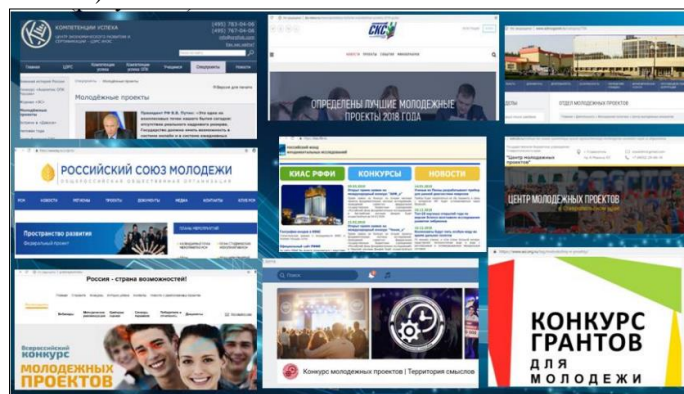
КОМПЕТЕНЦИИ УСПЕХА

(495) 783-04-06
(495) 797-04-06

Главная
Молодёжные проекты

ОПРЕДЕЛЕНЫ ЛУЧШИЕ МОЛОДЕЖНЫЕ ПРОЕКТЫ 2018 ГОДА

ОТДЕЛ МОЛОДЕЖНЫХ ПРОЕКТОВ

РОССИЙСКИЙ СОЮЗ МОЛОДЕЖИ
ОБЩЕРОССИЙСКАЯ ОБЩЕСТВЕННАЯ ОРГАНИЗАЦИЯ

Пространство развития

КИАС РФФИ
КОНКУРСЫ
НОВОСТИ

"Центр молодежных проектов"
ЦЕНТР МОЛОДЕЖНЫХ ПРОЕКТОВ

Россия - страна возможностей!

Всероссийский конкурс
МОЛОДЕЖНЫХ ПРОЕКТОВ

Поиск

Конкурс молодежных проектов | Территория смыслов

КОНКУРС ГРАНТОВ ДЛЯ МОЛОДЕЖИ